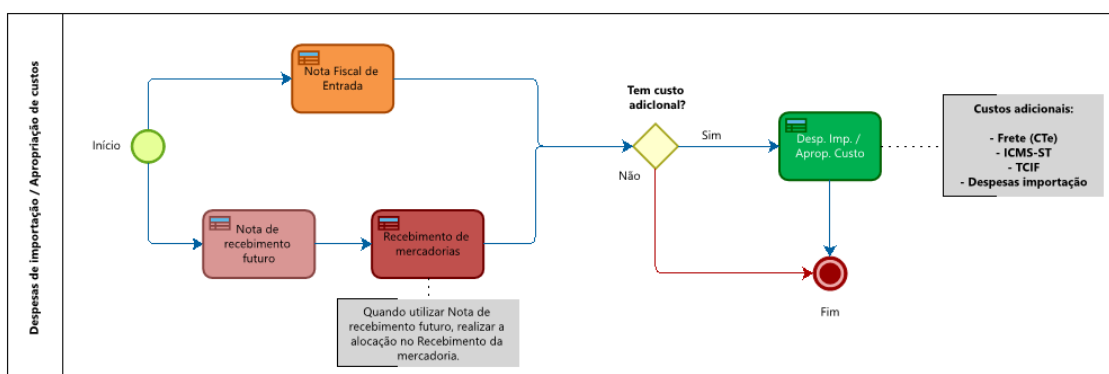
Despesas de importação / Apropriação de custos

Início

Nota Fiscal de Entrada

Nota de recebimento futuro

Recebimento de mercadorias

Quando utilizar Nota de recebimento futuro, realizar a alocação no Recebimento da mercadoria.

Tem custo adicional?

Sim

Não

Desp. Imp. / Aprop. Custo

Custos adicionais:

- Frete (CTe)
- ICMS-ST
- TCIF
- Despesas importação

Fim